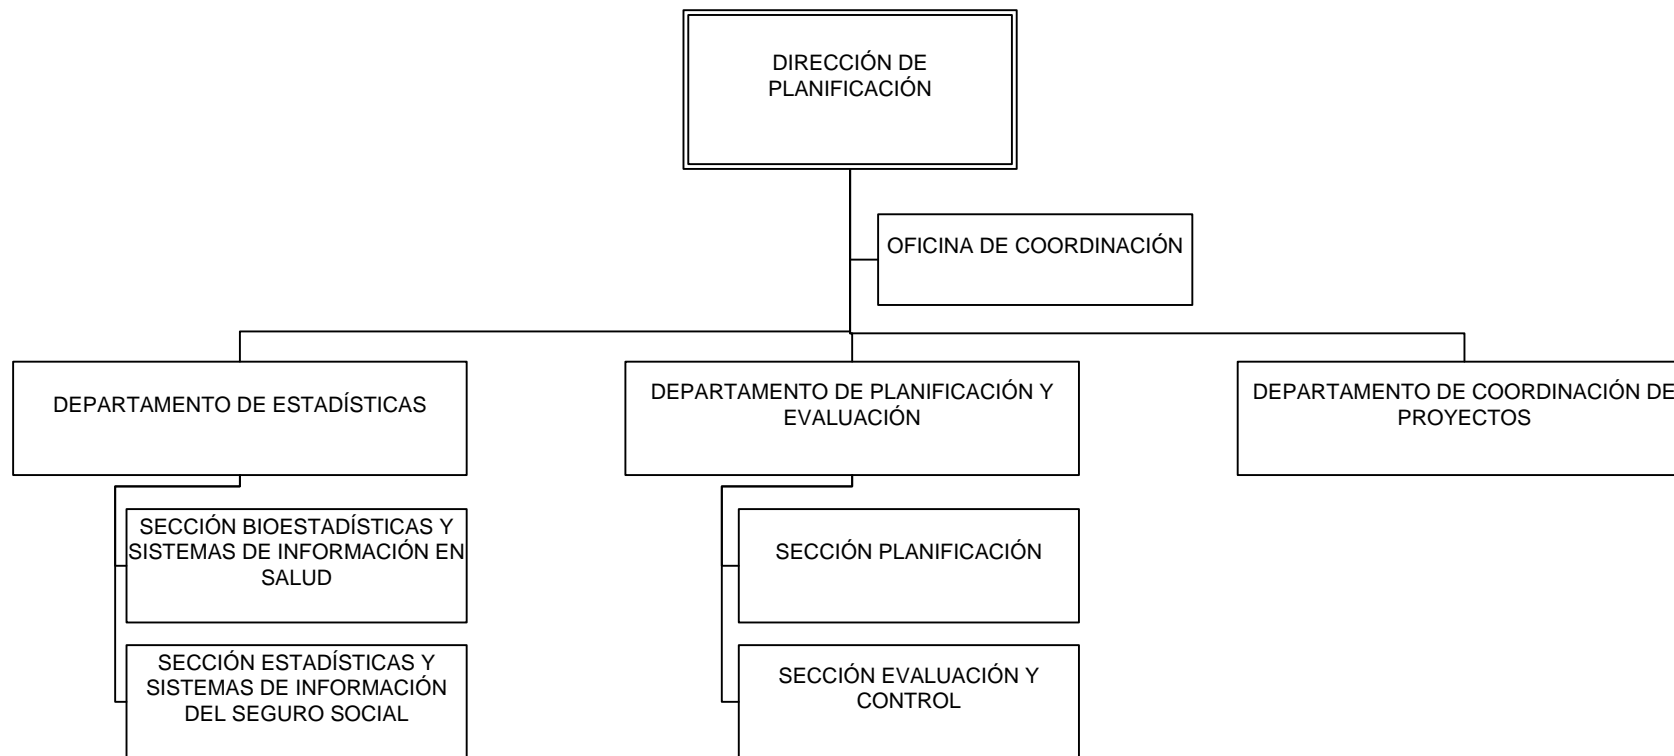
DIRECCIÓN DE PLANIFICACIÓN

OFICINA DE COORDINACIÓN

DEPARTAMENTO DE ESTADÍSTICAS

SECCIÓN BIOESTADÍSTICAS Y SISTEMAS DE INFORMACIÓN EN SALUD

SECCIÓN ESTADÍSTICAS Y SISTEMAS DE INFORMACIÓN DEL SEGURO SOCIAL

DEPARTAMENTO DE PLANIFICACIÓN Y EVALUACIÓN

SECCIÓN PLANIFICACIÓN

SECCIÓN EVALUACIÓN Y CONTROL

DEPARTAMENTO DE COORDINACIÓN DE PROYECTOS